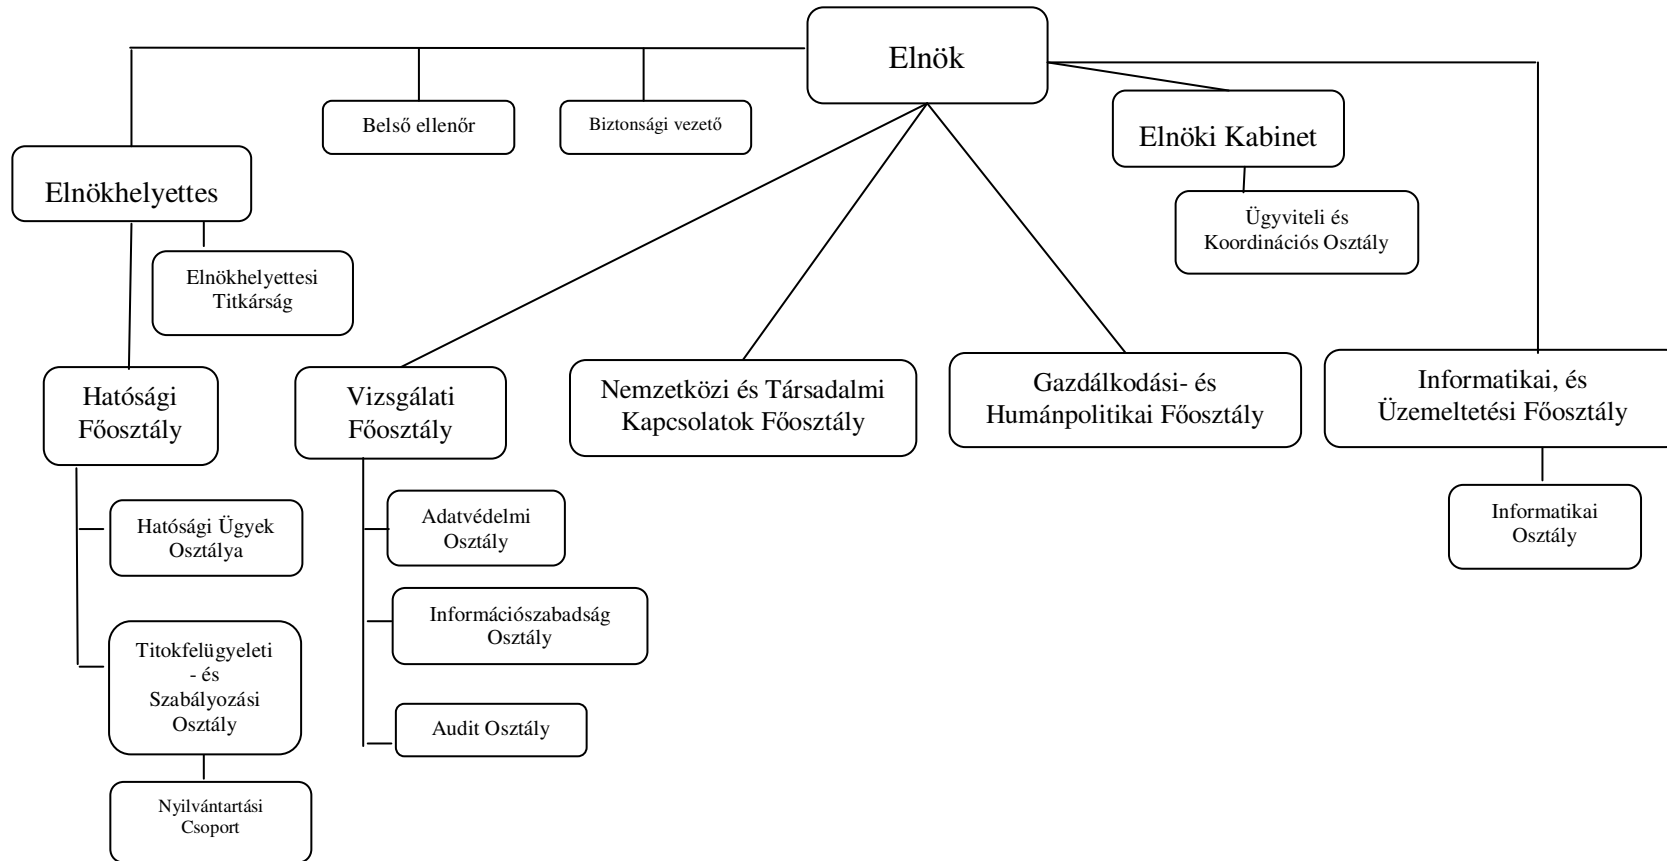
Elnök

Belső ellenőr

Biztonsági vezető

Elnöki Kabinet

Ügyviteli és Koordinációs Osztály

Elnökhelyettes

Elnökhelyettesi Titkárság

Hatósági Főosztály

Hatósági Ügyek Osztálya

Titokfelügyeleti - és Szabályozási Osztály

Nyilvántartási Csoport

Vizsgálati Főosztály

Adatvédelmi Osztály

Információszabadság Osztály

Audit Osztály

Nemzetközi és Társadalmi Kapcsolatok Főosztály

Gazdálkodási- és Humánpolitikai Főosztály

Informatikai, és Üzemeltetési Főosztály

Informatikai Osztály